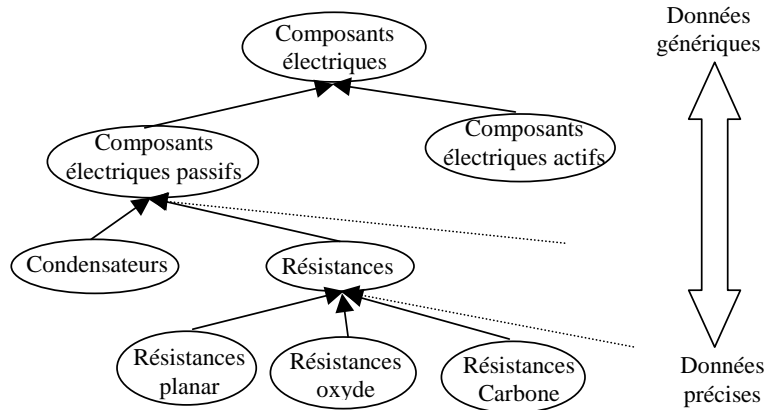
Composants électriques

Données génériques

Composants électriques passifs

Composants électriques actifs

Condensateurs

Résistances

Résistances planar

Résistances oxyde

Résistances Carbone

Données précises